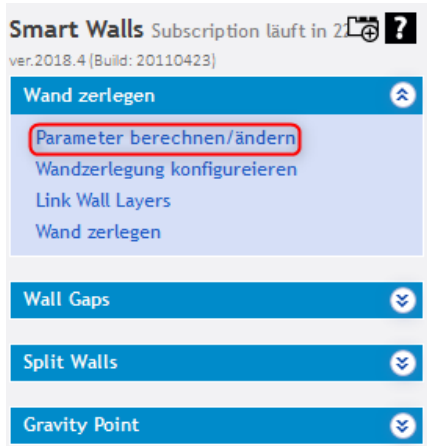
Smart Walls Subscription läuft in 2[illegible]
ver.2018.4 (Build: 20110423)

Wand zerlegen

Parameter berechnen/ändern
Wandzerlegung konfigureieren
Link Wall Layers
Wand zerlegen

Wall Gaps

Split Walls

Gravity Point